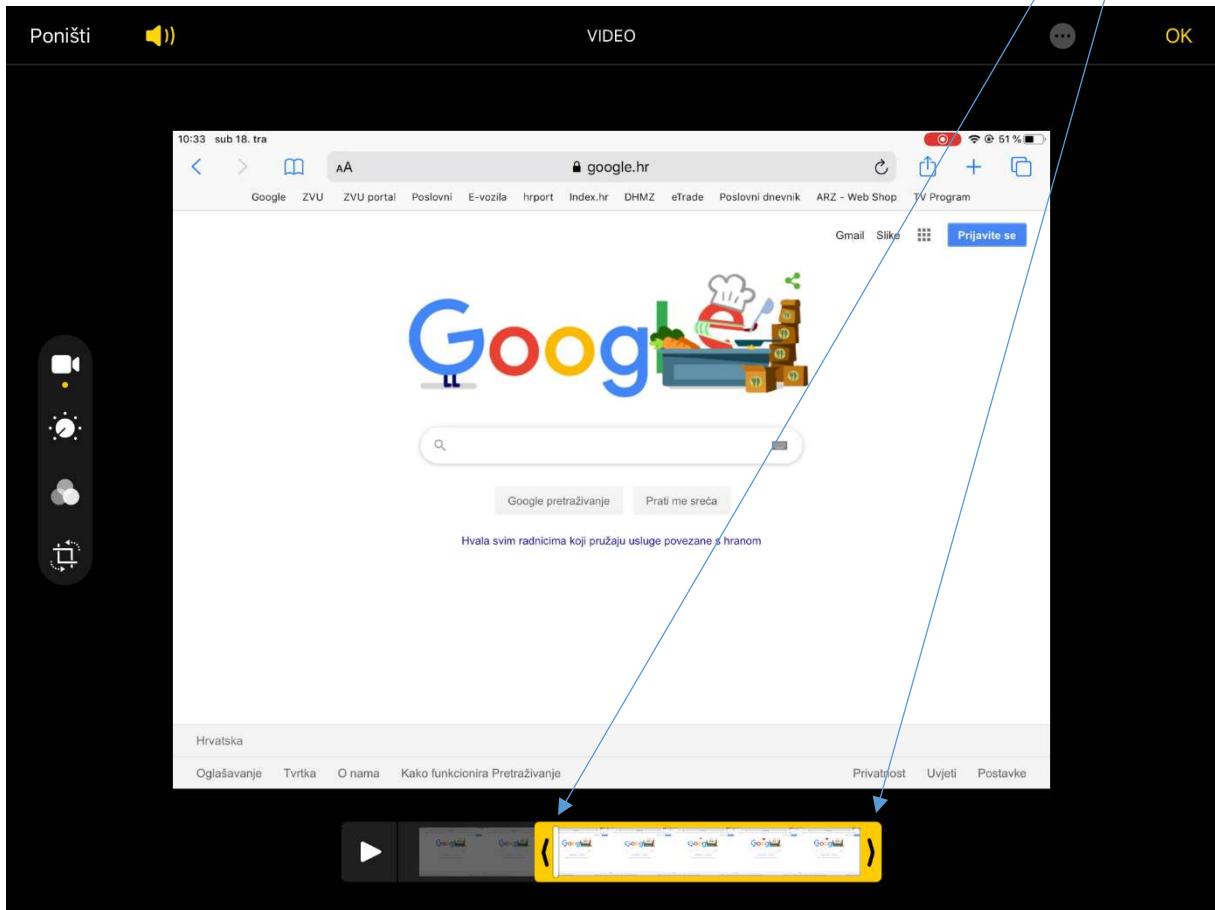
Poništi

VIDEO

OK

10:33 sub 18. tra

51 %

AA

google.hr

Google ZVU ZVU portal Poslovni E-vozila hrport Index.hr DHMZ eTrade Poslovni dnevnik ARZ - Web Shop TV Program

Gmail Slike

Prijavite se

Google pretraživanje

Prati me sreća

Hvala svim radnicima koji pružaju usluge povezane s hranom

Hrvatska

Oglašavanje Tvrtka O nama Kako funkcionira Pretraživanje

Privatnost Uvjeti Postavke